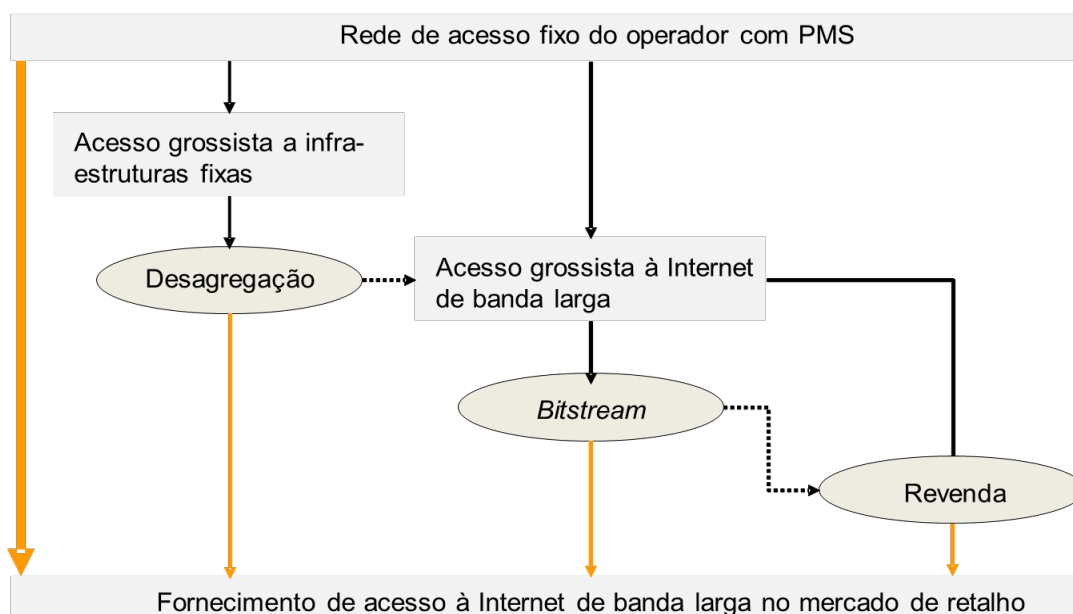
Rede de acesso fixo do operador com PMS

Acesso grossista a infraestruturas fixas

Desagregação

Acesso grossista à Internet de banda larga

Bitstream

Revenda

Fornecimento de acesso à Internet de banda larga no mercado de retalho